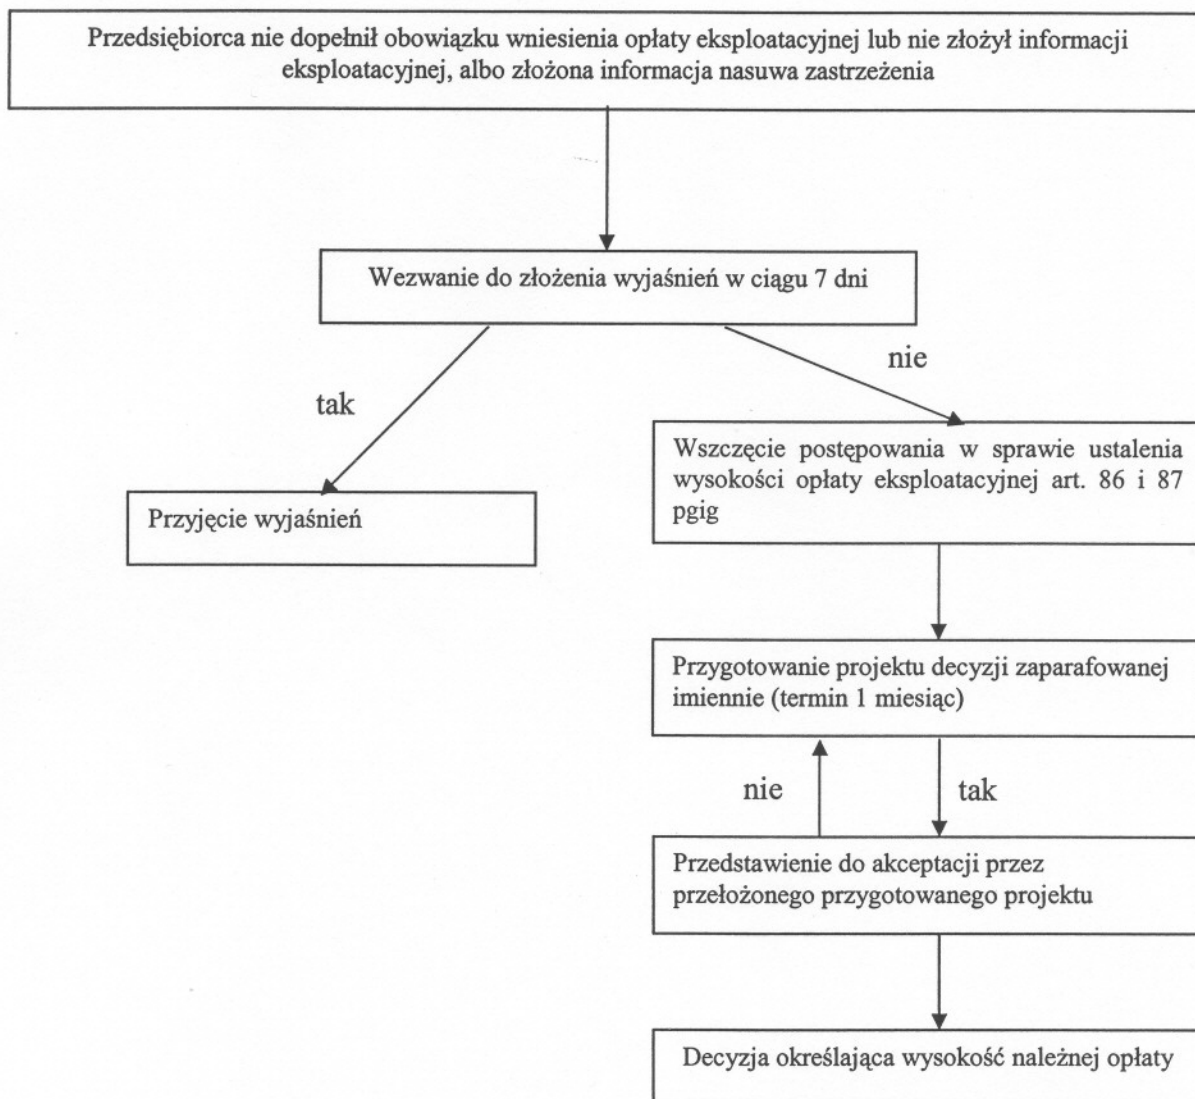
Przedsiębiorca nie dopełnił obowiązku wniesienia opłaty eksploatacyjnej lub nie złożył informacji eksploatacyjnej, albo złożona informacja nasuwa zastrzeżenia

Wezwanie do złożenia wyjaśnień w ciągu 7 dni

tak

nie

Przyjęcie wyjaśnień

Wszczęcie postępowania w sprawie ustalenia wysokości opłaty eksploatacyjnej art. 86 i 87 pgig

Przygotowanie projektu decyzji zaparafowanej imiennie (termin 1 miesiąc)

nie

tak

Przedstawienie do akceptacji przez przełożonego przygotowanego projektu

Decyzja określająca wysokość należnej opłaty